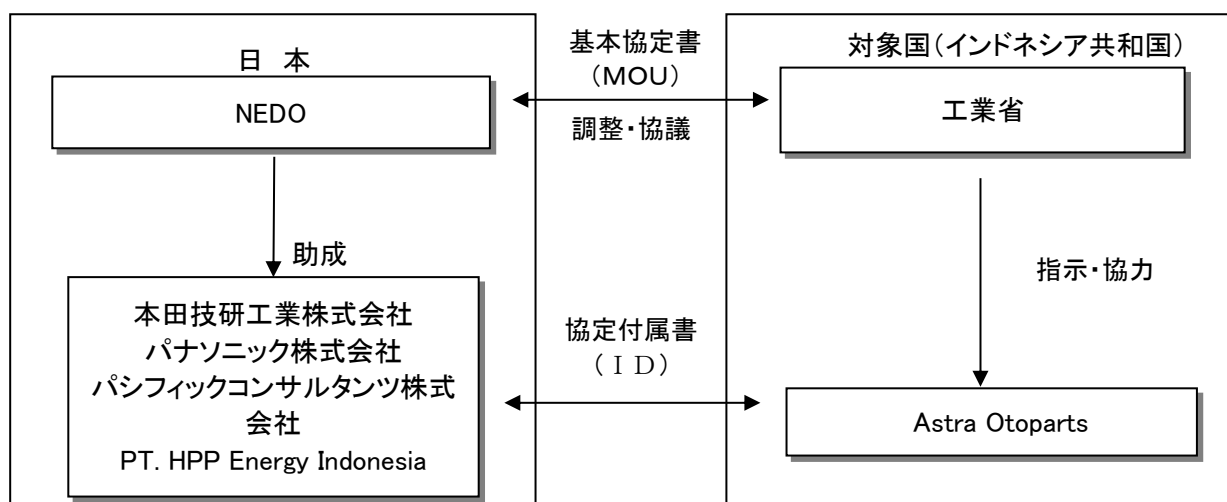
日 本

NEDO

助成

本田技研工業株式会社
パナソニック株式会社
パシフィックコンサルタンツ株式会社
PT. HPP Energy Indonesia

基本協定書
（MOU）

調整・協議

協定付属書
（ＩＤ）

対象国（インドネシア共和国）

工業省

指示・協力

Astra Otoparts